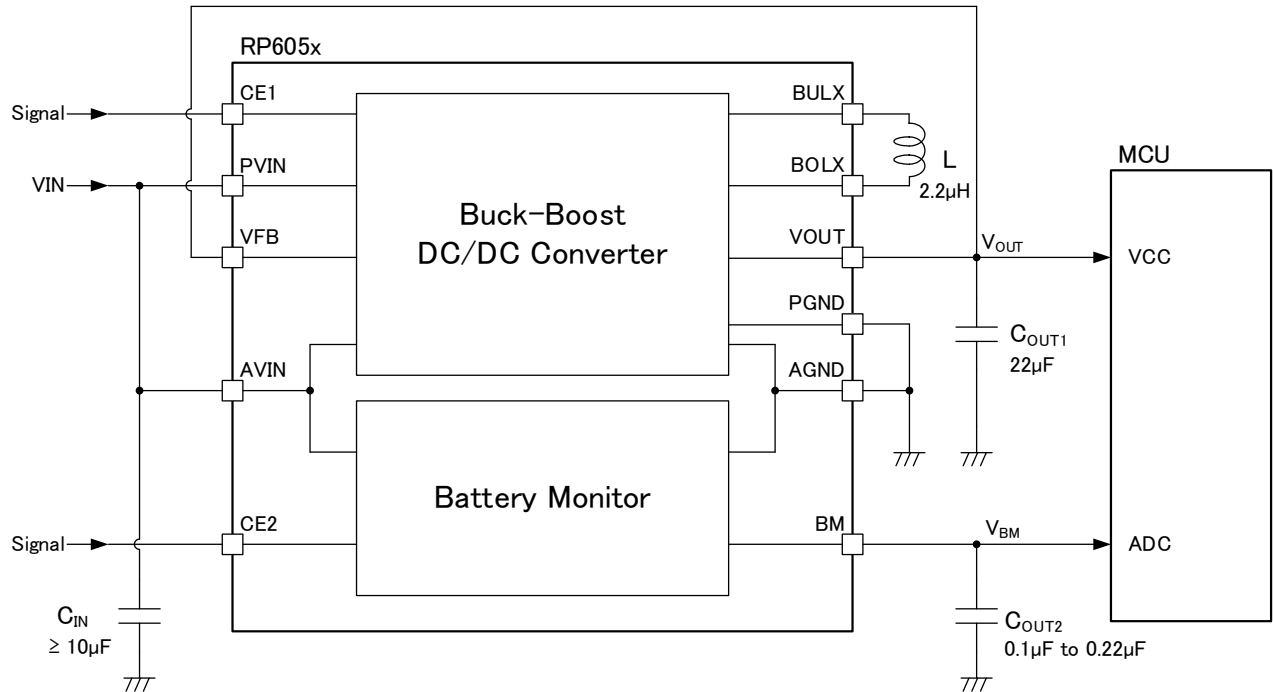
RP605x

Signal

VIN

CE1

PVIN

VFB

AVIN

CE2

Signal

$C_{IN}$
≥ 10μF

Buck-Boost
DC/DC Converter

Battery Monitor

BULX

BOLX

VOUT

PGND

AGND

BM

L
2.2μH

$V_{OUT}$

$C_{OUT1}$
22μF

$V_{BM}$

$C_{OUT2}$
0.1μF to 0.22μF

MCU

VCC

ADC